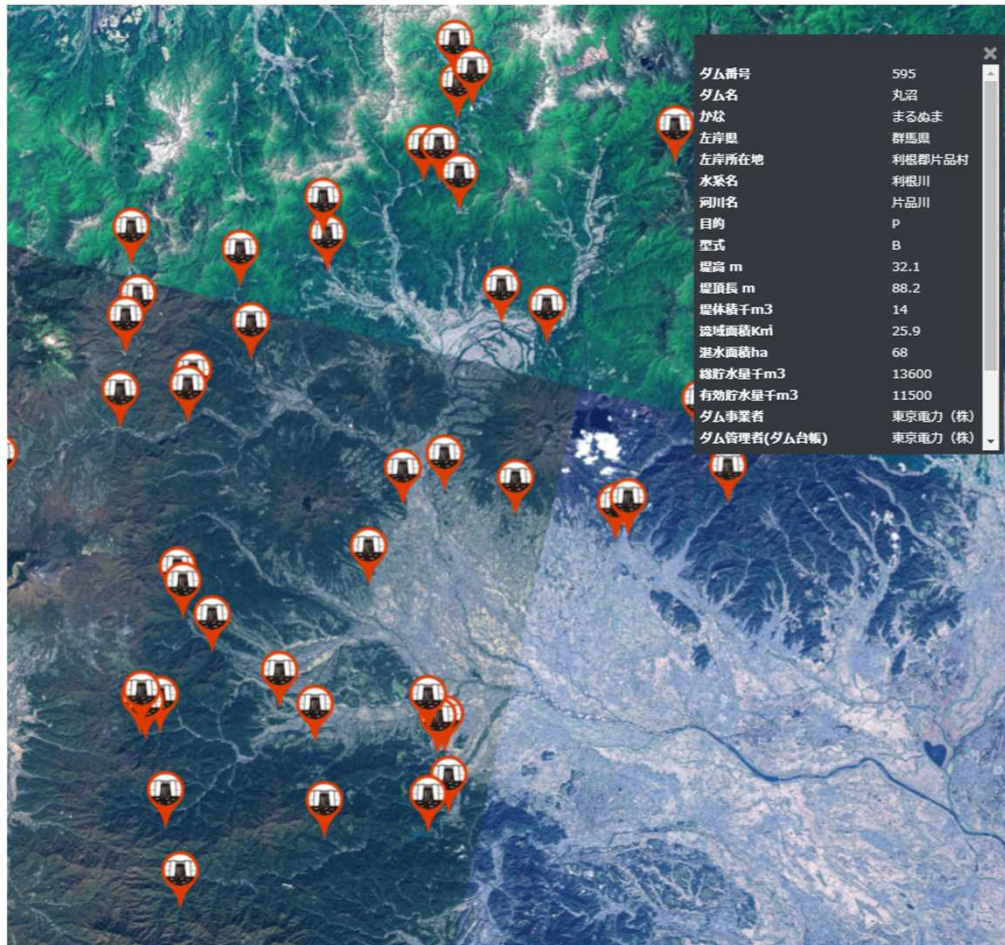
×

| | |
|---|---|
| ダム番号 | 595 |
| ダム名 | 丸沼 |
| かな | まるぬま |
| 左岸県 | 群馬県 |
| 左岸所在地 | 利根郡片品村 |
| 水系名 | 利根川 |
| 河川名 | 片品川 |
| 目的 | P |
| 型式 | B |
| 堤高 m | 32.1 |
| 堤頂長 m | 88.2 |
| 堤体積千m3 | 14 |
| 流域面積K㎡ | 25.9 |
| 湛水面積ha | 68 |
| 総貯水量千m3 | 13600 |
| 有効貯水量千m3 | 11500 |
| ダム事業者 | 東京電力（株） |
| ダム管理者(ダム台帳) | 東京電力（株） |